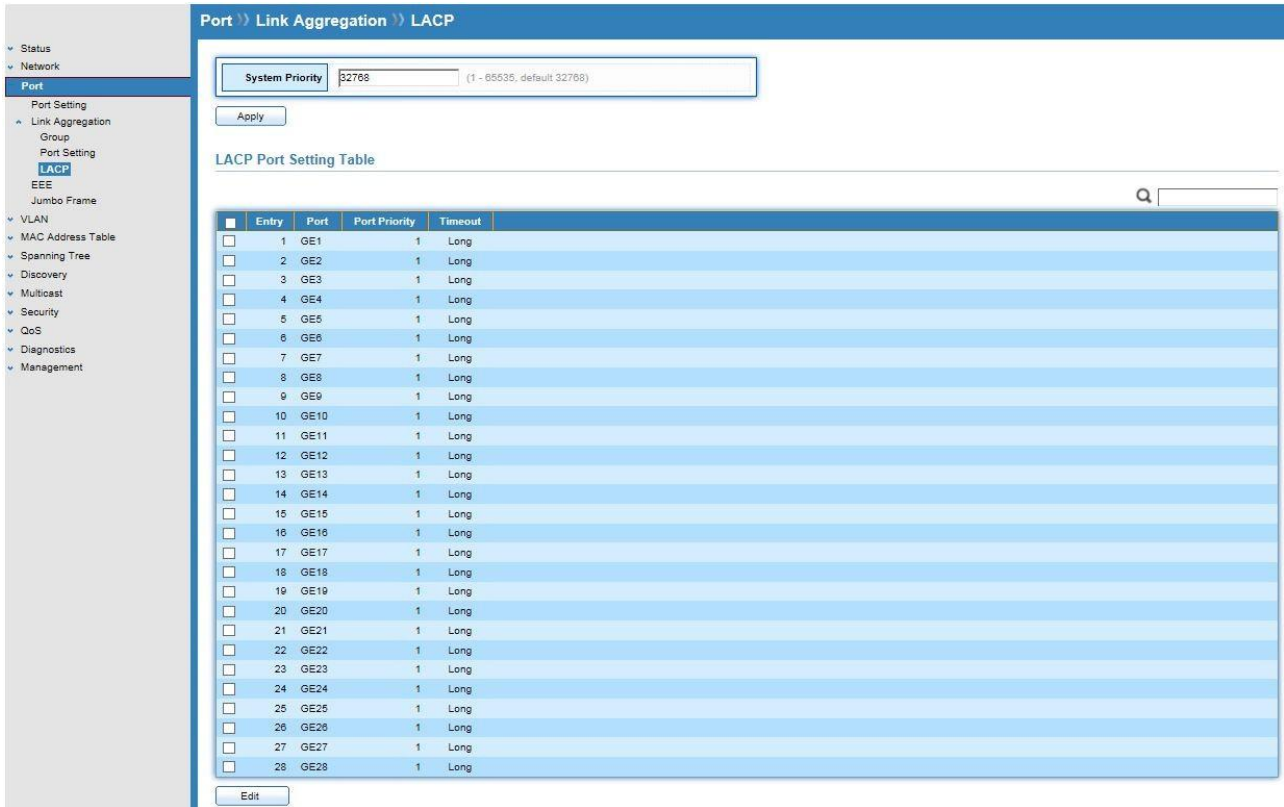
Status
Network
Port
Port Setting
Link Aggregation
Group
Port Setting
LACP
EEE
Jumbo Frame
VLAN
MAC Address Table
Spanning Tree
Discovery
Multicast
Security
QoS
Diagnostics
Management

Port 》 Link Aggregation 》 LACP

System Priority 32768 (1 - 65535, default 32768)

Apply

LACP Port Setting Table

| | Entry | Port | Port Priority | Timeout |
|---|---|---|---|---|
| | 1 | GE1 | 1 | Long |
| | 2 | GE2 | 1 | Long |
| | 3 | GE3 | 1 | Long |
| | 4 | GE4 | 1 | Long |
| | 5 | GE5 | 1 | Long |
| | 6 | GE6 | 1 | Long |
| | 7 | GE7 | 1 | Long |
| | 8 | GE8 | 1 | Long |
| | 9 | GE9 | 1 | Long |
| | 10 | GE10 | 1 | Long |
| | 11 | GE11 | 1 | Long |
| | 12 | GE12 | 1 | Long |
| | 13 | GE13 | 1 | Long |
| | 14 | GE14 | 1 | Long |
| | 15 | GE15 | 1 | Long |
| | 16 | GE16 | 1 | Long |
| | 17 | GE17 | 1 | Long |
| | 18 | GE18 | 1 | Long |
| | 19 | GE19 | 1 | Long |
| | 20 | GE20 | 1 | Long |
| | 21 | GE21 | 1 | Long |
| | 22 | GE22 | 1 | Long |
| | 23 | GE23 | 1 | Long |
| | 24 | GE24 | 1 | Long |
| | 25 | GE25 | 1 | Long |
| | 26 | GE26 | 1 | Long |
| | 27 | GE27 | 1 | Long |
| | 28 | GE28 | 1 | Long |

Edit